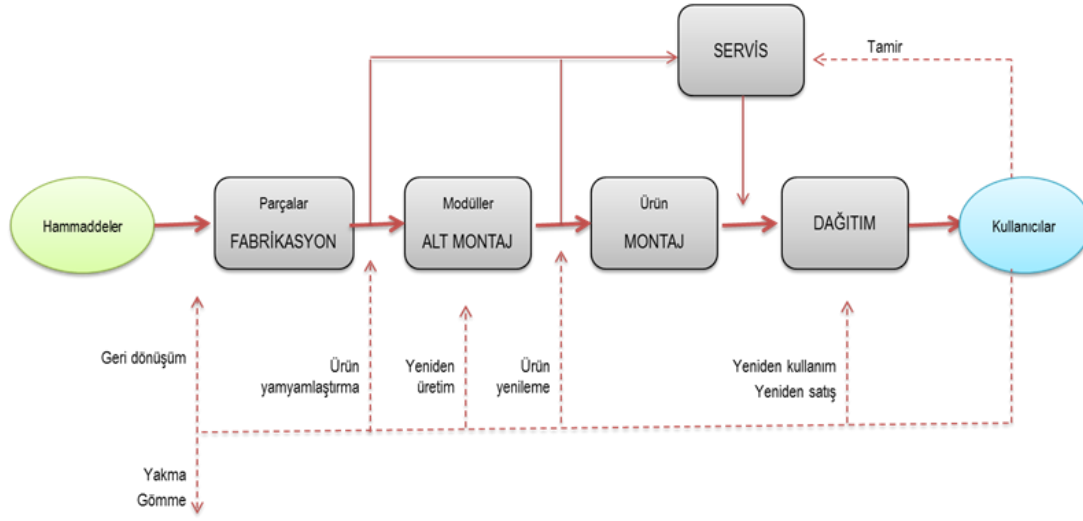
SERVİS

Tamir

Hammaddeler

Parçalar
FABRİKASYON

Modüller
ALT MONTAJ

Ürün
MONTAJ

DAĞITIM

Kullanıcılar

Geri dönüşüm

Ürün
yamyamlaştırma

Yeniden
üretim

Ürün
yenileme

Yeniden kullanım
Yeniden satış

Yakma
Gömme